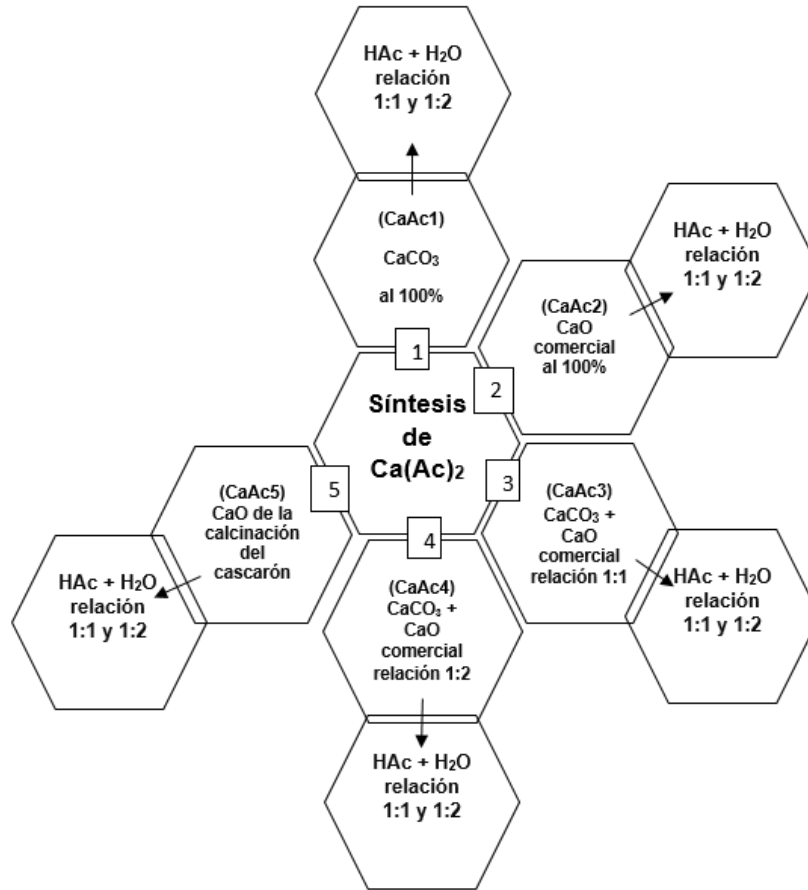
HAc + $H_2O$ relación 1:1 y 1:2

(CaAc1) $CaCO_3$ al 100%

HAc + $H_2O$ relación 1:1 y 1:2

(CaAc2) CaO comercial al 100%

1

2

Síntesis de $Ca(Ac)_2$

5

3

(CaAc5) CaO de la calcinación del cascarón

4

(CaAc3) $CaCO_3$ + CaO comercial relación 1:1

HAc + $H_2O$ relación 1:1 y 1:2

(CaAc4) $CaCO_3$ + CaO comercial relación 1:2

HAc + $H_2O$ relación 1:1 y 1:2

HAc + $H_2O$ relación 1:1 y 1:2